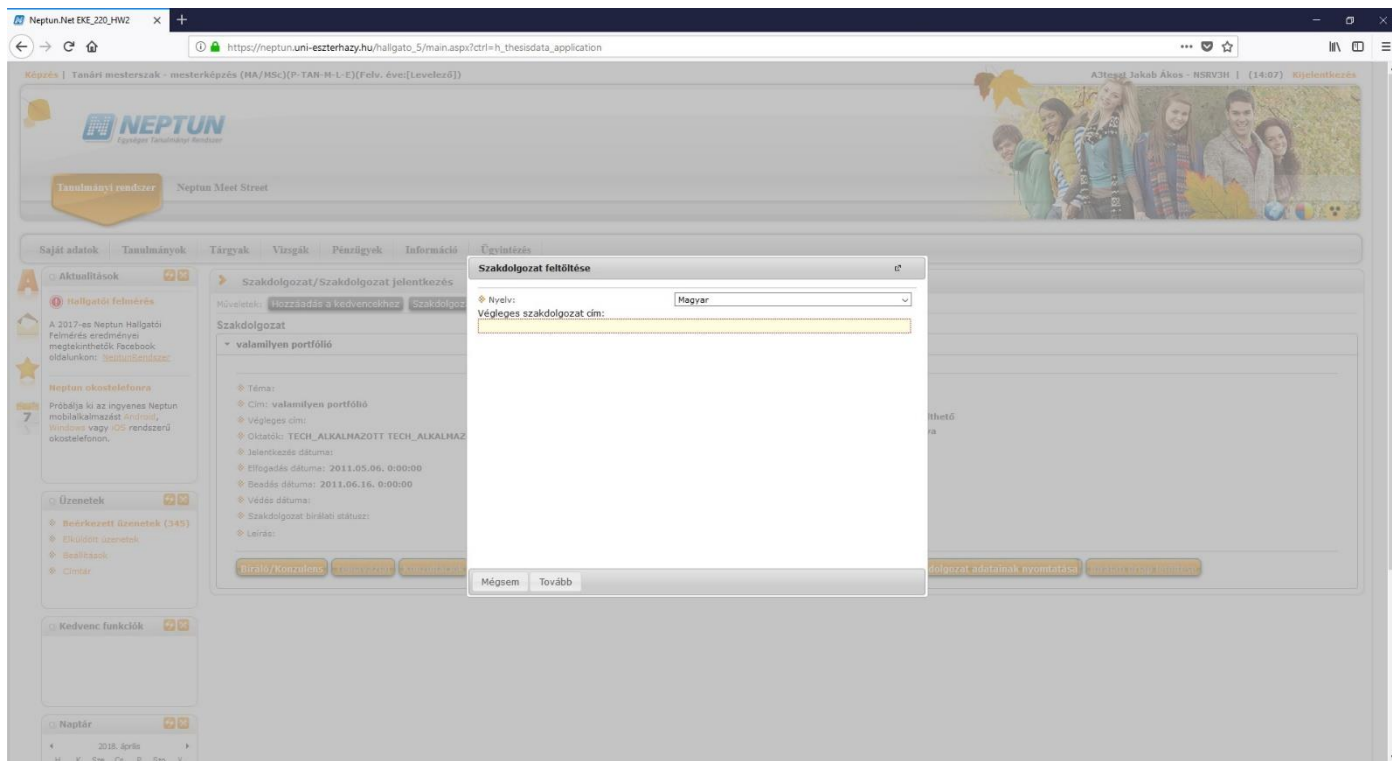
Neptun.Net EKE_220_HW2

https://neptun.uni-eszterhazy.hu/hallgato_5/main.aspx?ctrl=h_thesisdata_application

Képzés | Tanári mesterszak - mesterképzés (MA/MSc)(P-TAN-M-L-E)(Felv. éve:[Levelező])

A3teszt Jakab Ákos - NSRV3H | (14:07) Kijelentkezés

NEPTUN
Egységes Tanulmányi Rendszer

Tanulmányi rendszer   Neptun Meet Street

Saját adatok | Tanulmányok | Tárgyak | Vizsgák | Pénzügyek | Információ | Ügyintézés

Aktualitások

Hallgatói felmérés

A 2017-es Neptun Hallgatói Felmérés eredményei megtekinthetők Facebook oldalunkon: Neptunrendszer

Neptun okostelefonra

Próbálja ki az ingyenes Neptun mobilalkalmazást Android, Windows vagy iOS rendszerű okostelefonon.

Üzenetek

Beérkezett üzenetek (345)
Elküldött üzenetek
Beállítások
Címtár

Kedvenc funkciók

Naptár

2018. április

Szakdolgozat/Szakdolgozat jelentkezés

Műveletek: Hozzáadás a kedvencekhez | Szakdolgoz

Szakdolgozat

valamilyen portfólió

Téma:
Cím: valamilyen portfólió
Végleges cím:
Oktatók: TECH_ALKALMAZOTT TECH_ALKALMAZ
Jelentkezés dátuma:
Elfogadás dátuma: 2011.05.06. 0:00:00
Beadás dátuma: 2011.06.16. 0:00:00
Védés dátuma:
Szakdolgozat bírálati státusz:
Leírás:

lthető
ra

Bíráló/Konzulens

dolgozat adatainak nyomtatása

Szakdolgozat feltöltése

Nyelv: Magyar
Végleges szakdolgozat cím:

Mégsem   Tovább